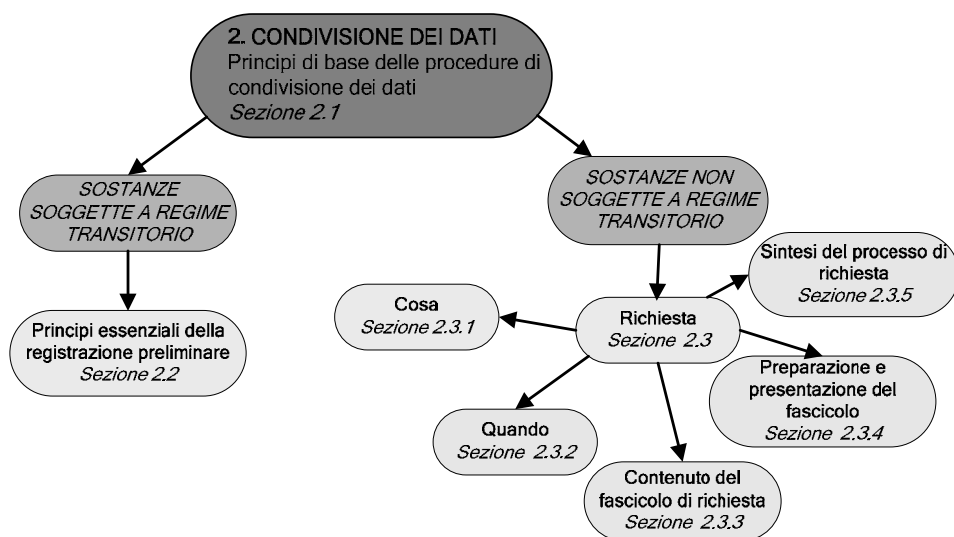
2. CONDIVISIONE DEI DATI
Principi di base delle procedure di condivisione dei dati
Sezione 2.1

SOSTANZE SOGGETTE A REGIME TRANSITORIO

Principi essenziali della registrazione preliminare
Sezione 2.2

SOSTANZE NON SOGGETTE A REGIME TRANSITORIO

Richiesta
Sezione 2.3

Sintesi del processo di richiesta
Sezione 2.3.5

Cosa
Sezione 2.3.1

Preparazione e presentazione del fascicolo
Sezione 2.3.4

Quando
Sezione 2.3.2

Contenuto del fascicolo di richiesta
Sezione 2.3.3